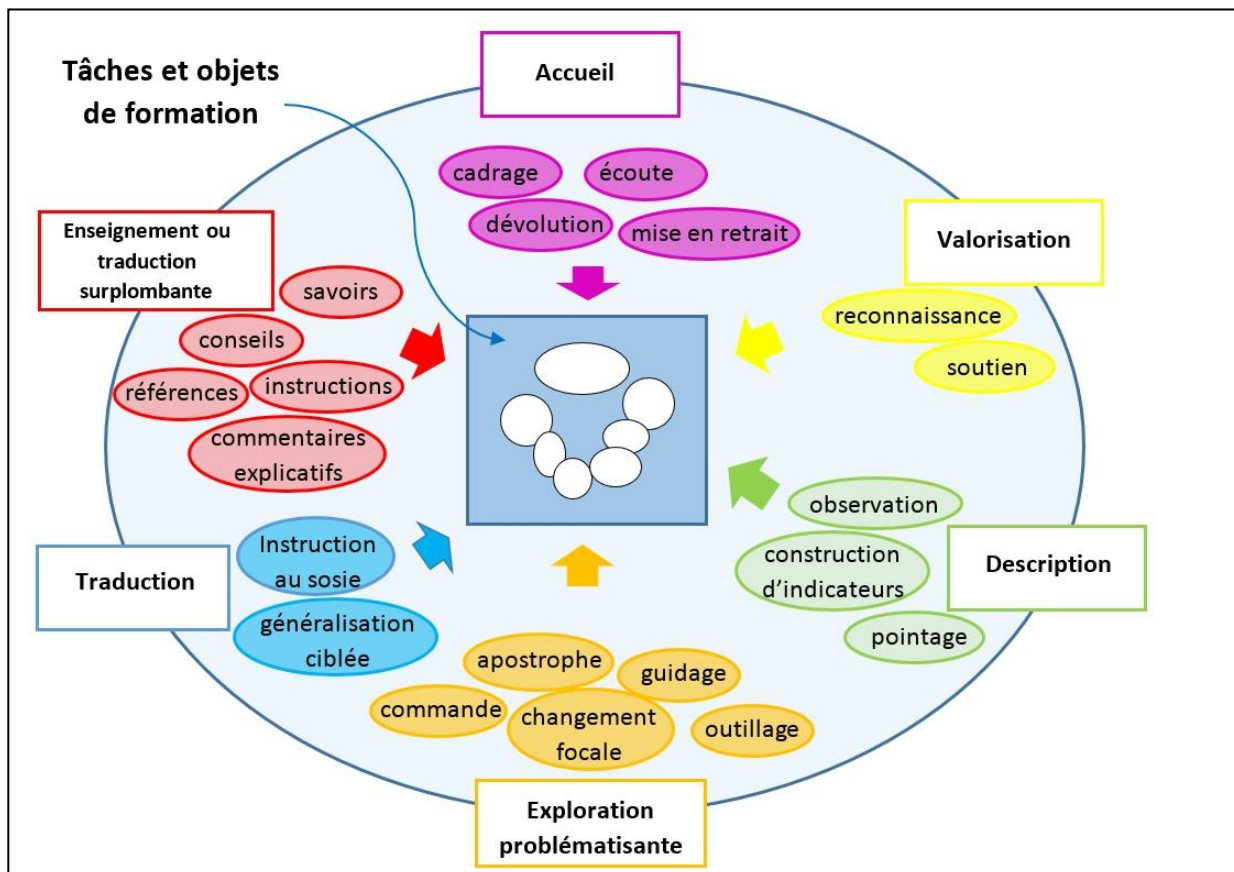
Tâches et objets de formation

Accueil

cadrage
écoute
dévolution
mise en retrait

Enseignement ou traduction surplombante

savoirs
conseils
références
instructions
commentaires explicatifs

Valorisation

reconnaissance
soutien

observation
construction d'indicateurs
pointage

Description

Traduction

Instruction au sosie
généralisation ciblée

apostrophe
guidage
commande
changement focale
outillage

Exploration problématisante